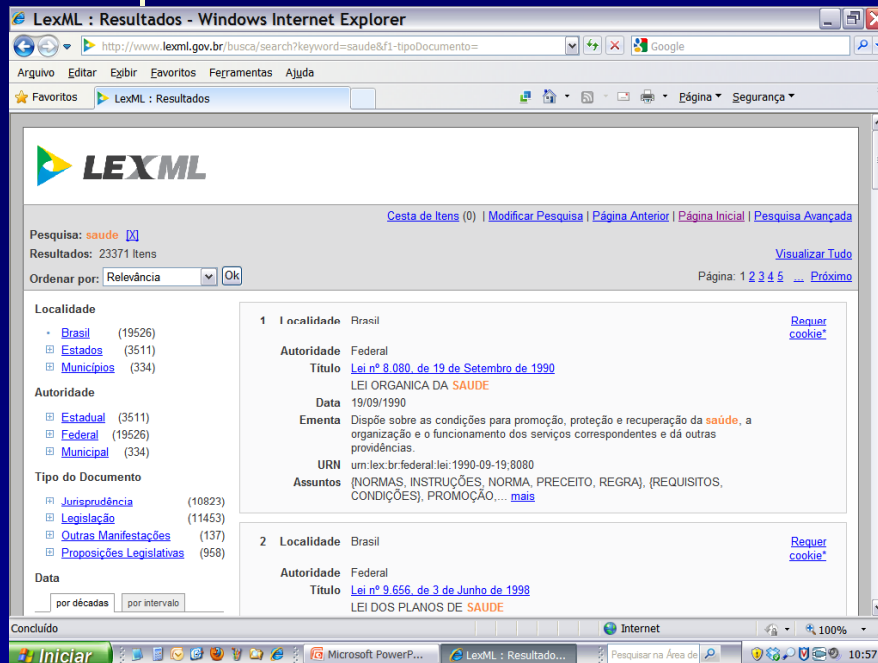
LexML : Resultados - Windows Internet Explorer

http://www.lexml.gov.br/busca/search?keyword=saude&f1-tipoDocumento=

Google

Arquivo Editar Exibir Favoritos Ferramentas Ajuda

Favoritos LexML : Resultados

Página Segurança

LEXML

Cesta de Itens (0) | Modificar Pesquisa | Página Anterior | Página Inicial | Pesquisa Avançada

Pesquisa: saude [X]

Resultados: 23371 Itens

Visualizar Tudo

Ordenar por: Relevância Ok

Página: 1 2 3 4 5 ... Próximo

Localidade

Brasil (19526)
Estados (3511)
Municípios (334)

Autoridade

Estadual (3511)
Federal (19526)
Municipal (334)

Tipo do Documento

Jurisprudência (10823)
Legislação (11453)
Outras Manifestações (137)
Proposições Legislativas (958)

Data

por décadas | por intervalo

1 Localidade Brasil

Requer cookie*

Autoridade Federal
Título Lei nº 8.080, de 19 de Setembro de 1990
LEI ORGANICA DA SAUDE
Data 19/09/1990
Ementa Dispõe sobre as condições para promoção, proteção e recuperação da saúde, a organização e o funcionamento dos serviços correspondentes e dá outras providências.
URN urn:lex:br:federal:lei:1990-09-19;8080
Assuntos {NORMAS, INSTRUÇÕES, NORMA, PRECEITO, REGRA}, {REQUISITOS, CONDIÇÕES}, PROMOÇÃO,... mais

2 Localidade Brasil

Requer cookie*

Autoridade Federal
Título Lei nº 9.656, de 3 de Junho de 1998
LEI DOS PLANOS DE SAUDE

Concluído

Internet

100%

Iniciar

Microsoft PowerP...

LexML : Resultado...

Pesquisar na Área de

10:57